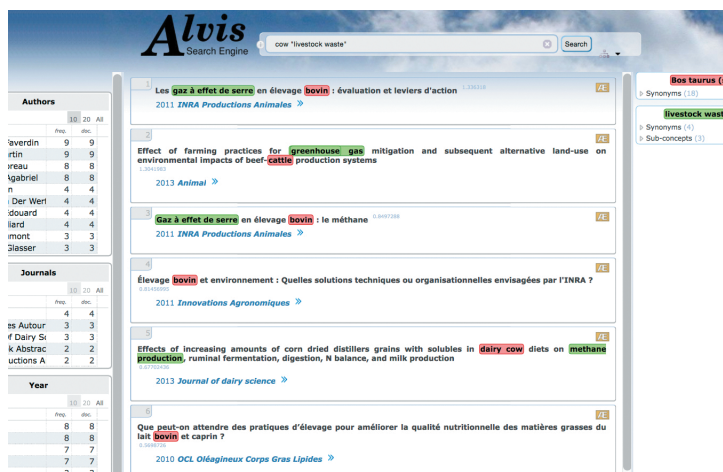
Alvis
Search Engine

cow "livestock waste"

Search

Authors

10 20 All

freq. doc.

Faverdin 9 9
rtin 9 9
oreau 8 8
Agabriel 8 8
n 4 4
Der Werf 4 4
douard 4 4
liard 4 4
mont 3 3
Glasser 3 3

Journals

10 20 All

freq. doc.

4 4
es Autour 3 3
f Dairy Sc 3 3
k Abstrac 2 2
ductions A 2 2

Year

10 20 All

freq. doc.

8 8
8 8
7 7
7 7

1
Les gaz à effet de serre en élevage bovin : évaluation et leviers d'action 1.358318
2011 INRA Productions Animales »

2
Effect of farming practices for greenhouse gas mitigation and subsequent alternative land-use on environmental impacts of beef-cattle production systems
1.3041983
2013 Animal »

3
Gaz à effet de serre en élevage bovin : le méthane 0.8497288
2011 INRA Productions Animales »

4
Élevage bovin et environnement : Quelles solutions techniques ou organisationnelles envisagées par l'INRA ?
0.81488855
2011 Innovations Agronomiques »

5
Effects of increasing amounts of corn dried distillers grains with solubles in dairy cow diets on methane production, ruminal fermentation, digestion, N balance, and milk production
0.67702436
2013 Journal of dairy science »

6
Que peut-on attendre des pratiques d'élevage pour améliorer la qualité nutritionnelle des matières grasses du lait bovin et caprin ?
0.5898726
2010 OCL Oléagineux Corps Gras Lipides »

Bos taurus (
Synonyms (18)

livestock wast
Synonyms (4)
Sub-concepts (3)